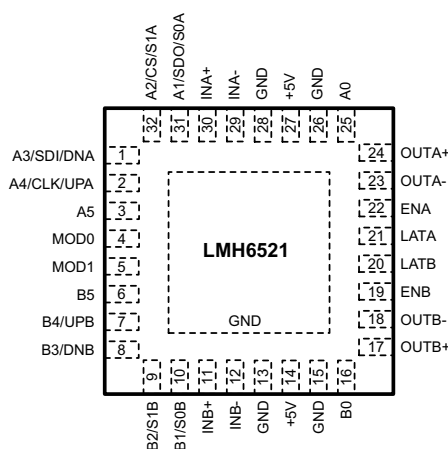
A2/CS/S1A
A1/SDO/S0A
INA+
INA-
GND
+5V
GND
A0

32
31
30
29
28
27
26
25

A3/SDI/DNA 1
A4/CLK/UPA 2
A5 3
MOD0 4
MOD1 5
B5 6
B4/UPB 7
B3/DNB 8

24 OUTA+
23 OUTA-
22 ENA
21 LATA
20 LATB
19 ENB
18 OUTB-
17 OUTB+

LMH6521

GND

9
10
11
12
13
14
15
16

B2/S1B
B1/S0B
INB+
INB-
GND
+5V
GND
B0